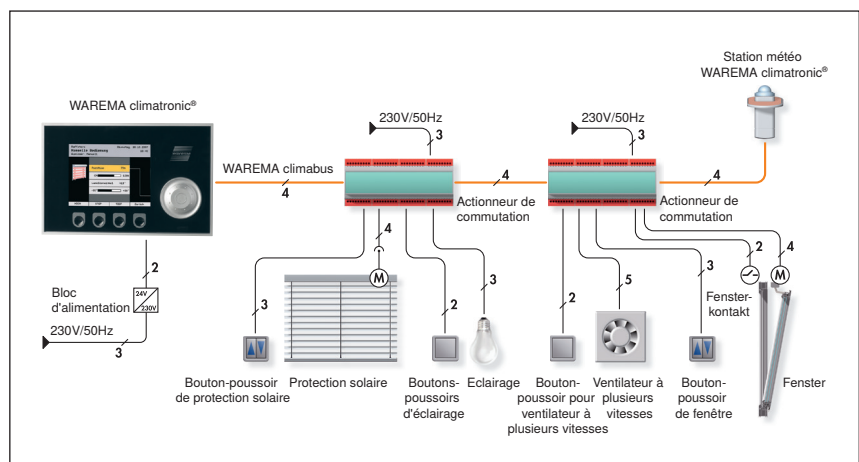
Station météo WAREMA climatronic®

WAREMA climatronic®

230V/50Hz
3

230V/50Hz
3

WAREMA climabus
4

4
Actionneur de commutation

4
Actionneur de commutation

4

2

4

M

2

M

Bloc d'alimentation
24V
230V

230V/50Hz
3

3

2

3

2

5

3

Fensterkontakt

Bouton-poussoir de protection solaire

Protection solaire

Boutons-poussoirs d'éclairage

Eclairage

Bouton-poussoir pour ventilateur à plusieurs vitesses

Ventilateur à plusieurs vitesses

Bouton-poussoir de fenêtre

Fenster